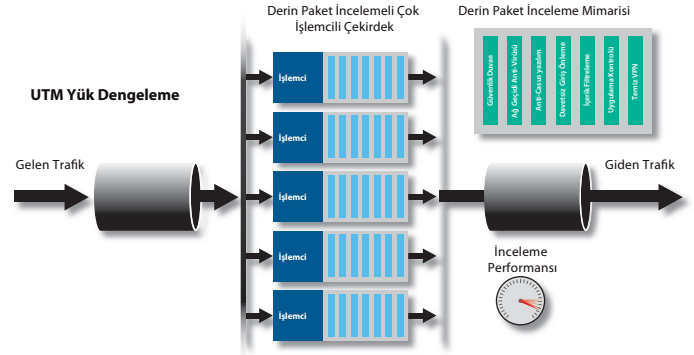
Derin Paket İncelemeli Çok İşlemcili Çekirdek

Derin Paket İnceleme Mimarisi

Güvenlik Duvarı

Ağ Geçidi Antı Virüsü

Anti Casus yazılım

Davetsiz Giriş Önleme

İçerik Filtreleme

Uygulama Kontrolü

Temiz VPN

UTM Yük Dengeleme

İşlemci

İşlemci

İşlemci

İşlemci

İşlemci

Gelen Trafik

Giden Trafik

İnceleme Performansı